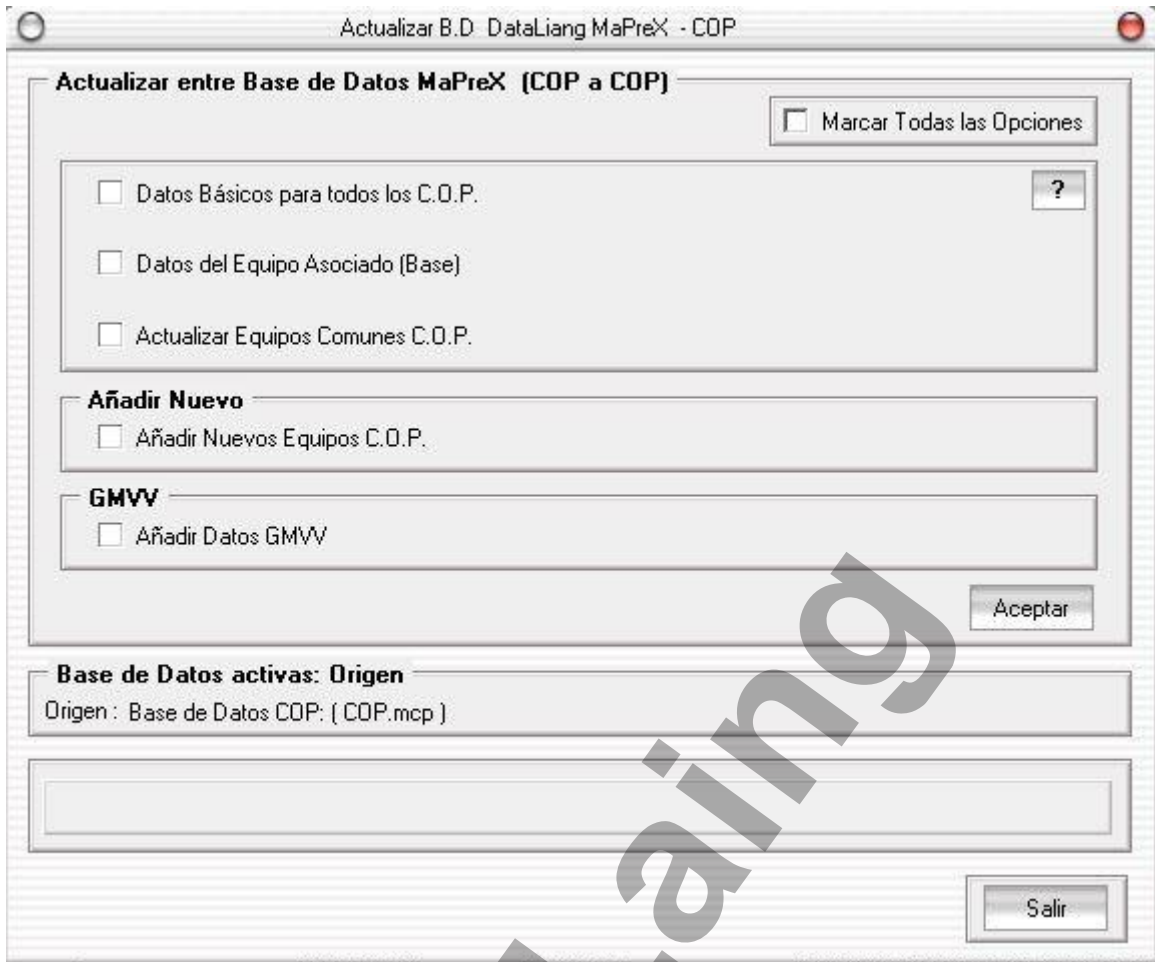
Actualizar B.D DataLiang MaPreX - COP

Actualizar entre Base de Datos MaPreX (COP a COP)

Marcar Todas las Opciones

Datos Básicos para todos los C.O.P.

?

Datos del Equipo Asociado (Base)

Actualizar Equipos Comunes C.O.P.

Añadir Nuevo

Añadir Nuevos Equipos C.O.P.

GMVV

Añadir Datos GMVV

Aceptar

Base de Datos activas: Origen

Origen : Base de Datos COP: ( COP.mcp )

Salir

aing